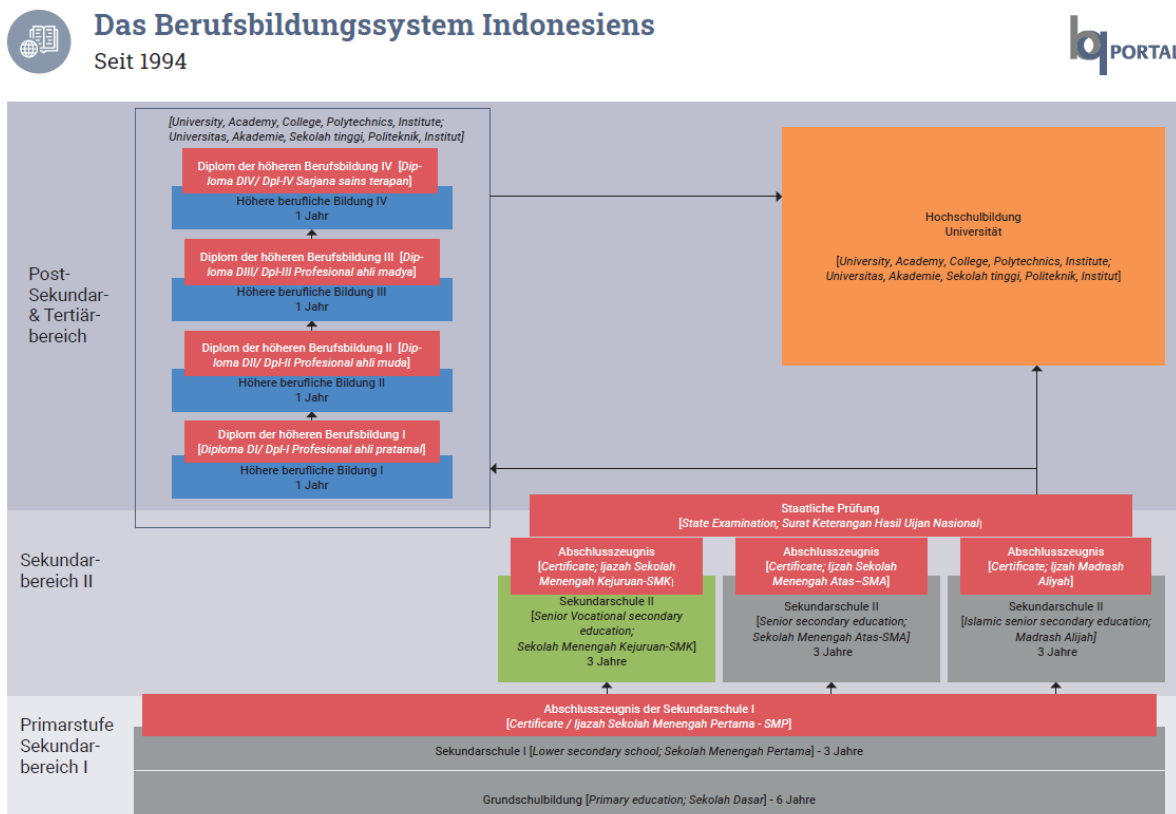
Das Berufsbildungssystem Indonesiens
Seit 1994

bq PORTAL

Post-Sekundar- & Tertiärbereich

[University, Academy, College, Polytechnics, Institute; Universitas, Akademie, Sekolah tinggi, Politeknik, Institut]

Diplom der höheren Berufsbildung IV [Diploma DIV/ Dpl-IV Sarjana sains terapan]

Höhere berufliche Bildung IV
1 Jahr

Diplom der höheren Berufsbildung III [Diploma DIII/ Dpl-III Profesional ahli madya]

Höhere berufliche Bildung III
1 Jahr

Diplom der höheren Berufsbildung II [Diploma DII/ Dpl-II Profesional ahli muda]

Höhere berufliche Bildung II
1 Jahr

Diplom der höheren Berufsbildung I [Diploma DI/ Dpl-I Profesional ahli pratama]

Höhere berufliche Bildung I
1 Jahr

Hochschulbildung
Universität

[University, Academy, College, Polytechnics, Institute; Universitas, Akademie, Sekolah tinggi, Politeknik, Institut]

Sekundarbereich II

Staatliche Prüfung
[State Examination; Surat Keterangan Hasil Uijan Nasional]

Abschlusszeugnis
[Certificate; Ijazah Sekolah Menengah Kejuruan-SMK]

Sekundarschule II
[Senior Vocational secondary education;
Sekolah Menengah Kejuruan-SMK]
3 Jahre

Abschlusszeugnis
[Certificate; Ijzah Sekolah Menengah Atas–SMA]

Sekundarschule II
[Senior secondary education;
Sekolah Menengah Atas-SMA]
3 Jahre

Abschlusszeugnis
[Certificate; Ijazah Madrash Aliyah]

Sekundarschule II
[Islamic senior secondary education;
Madrash Alijah]
3 Jahre

Primarstufe Sekundarbereich I

Abschlusszeugnis der Sekundarschule I
[Certificate / Ijazah Sekolah Menengah Pertama - SMP]

Sekundarschule I [Lower secondary school; Sekolah Menengah Pertama] - 3 Jahre

Grundschulbildung [Primary education; Sekolah Dasar] - 6 Jahre